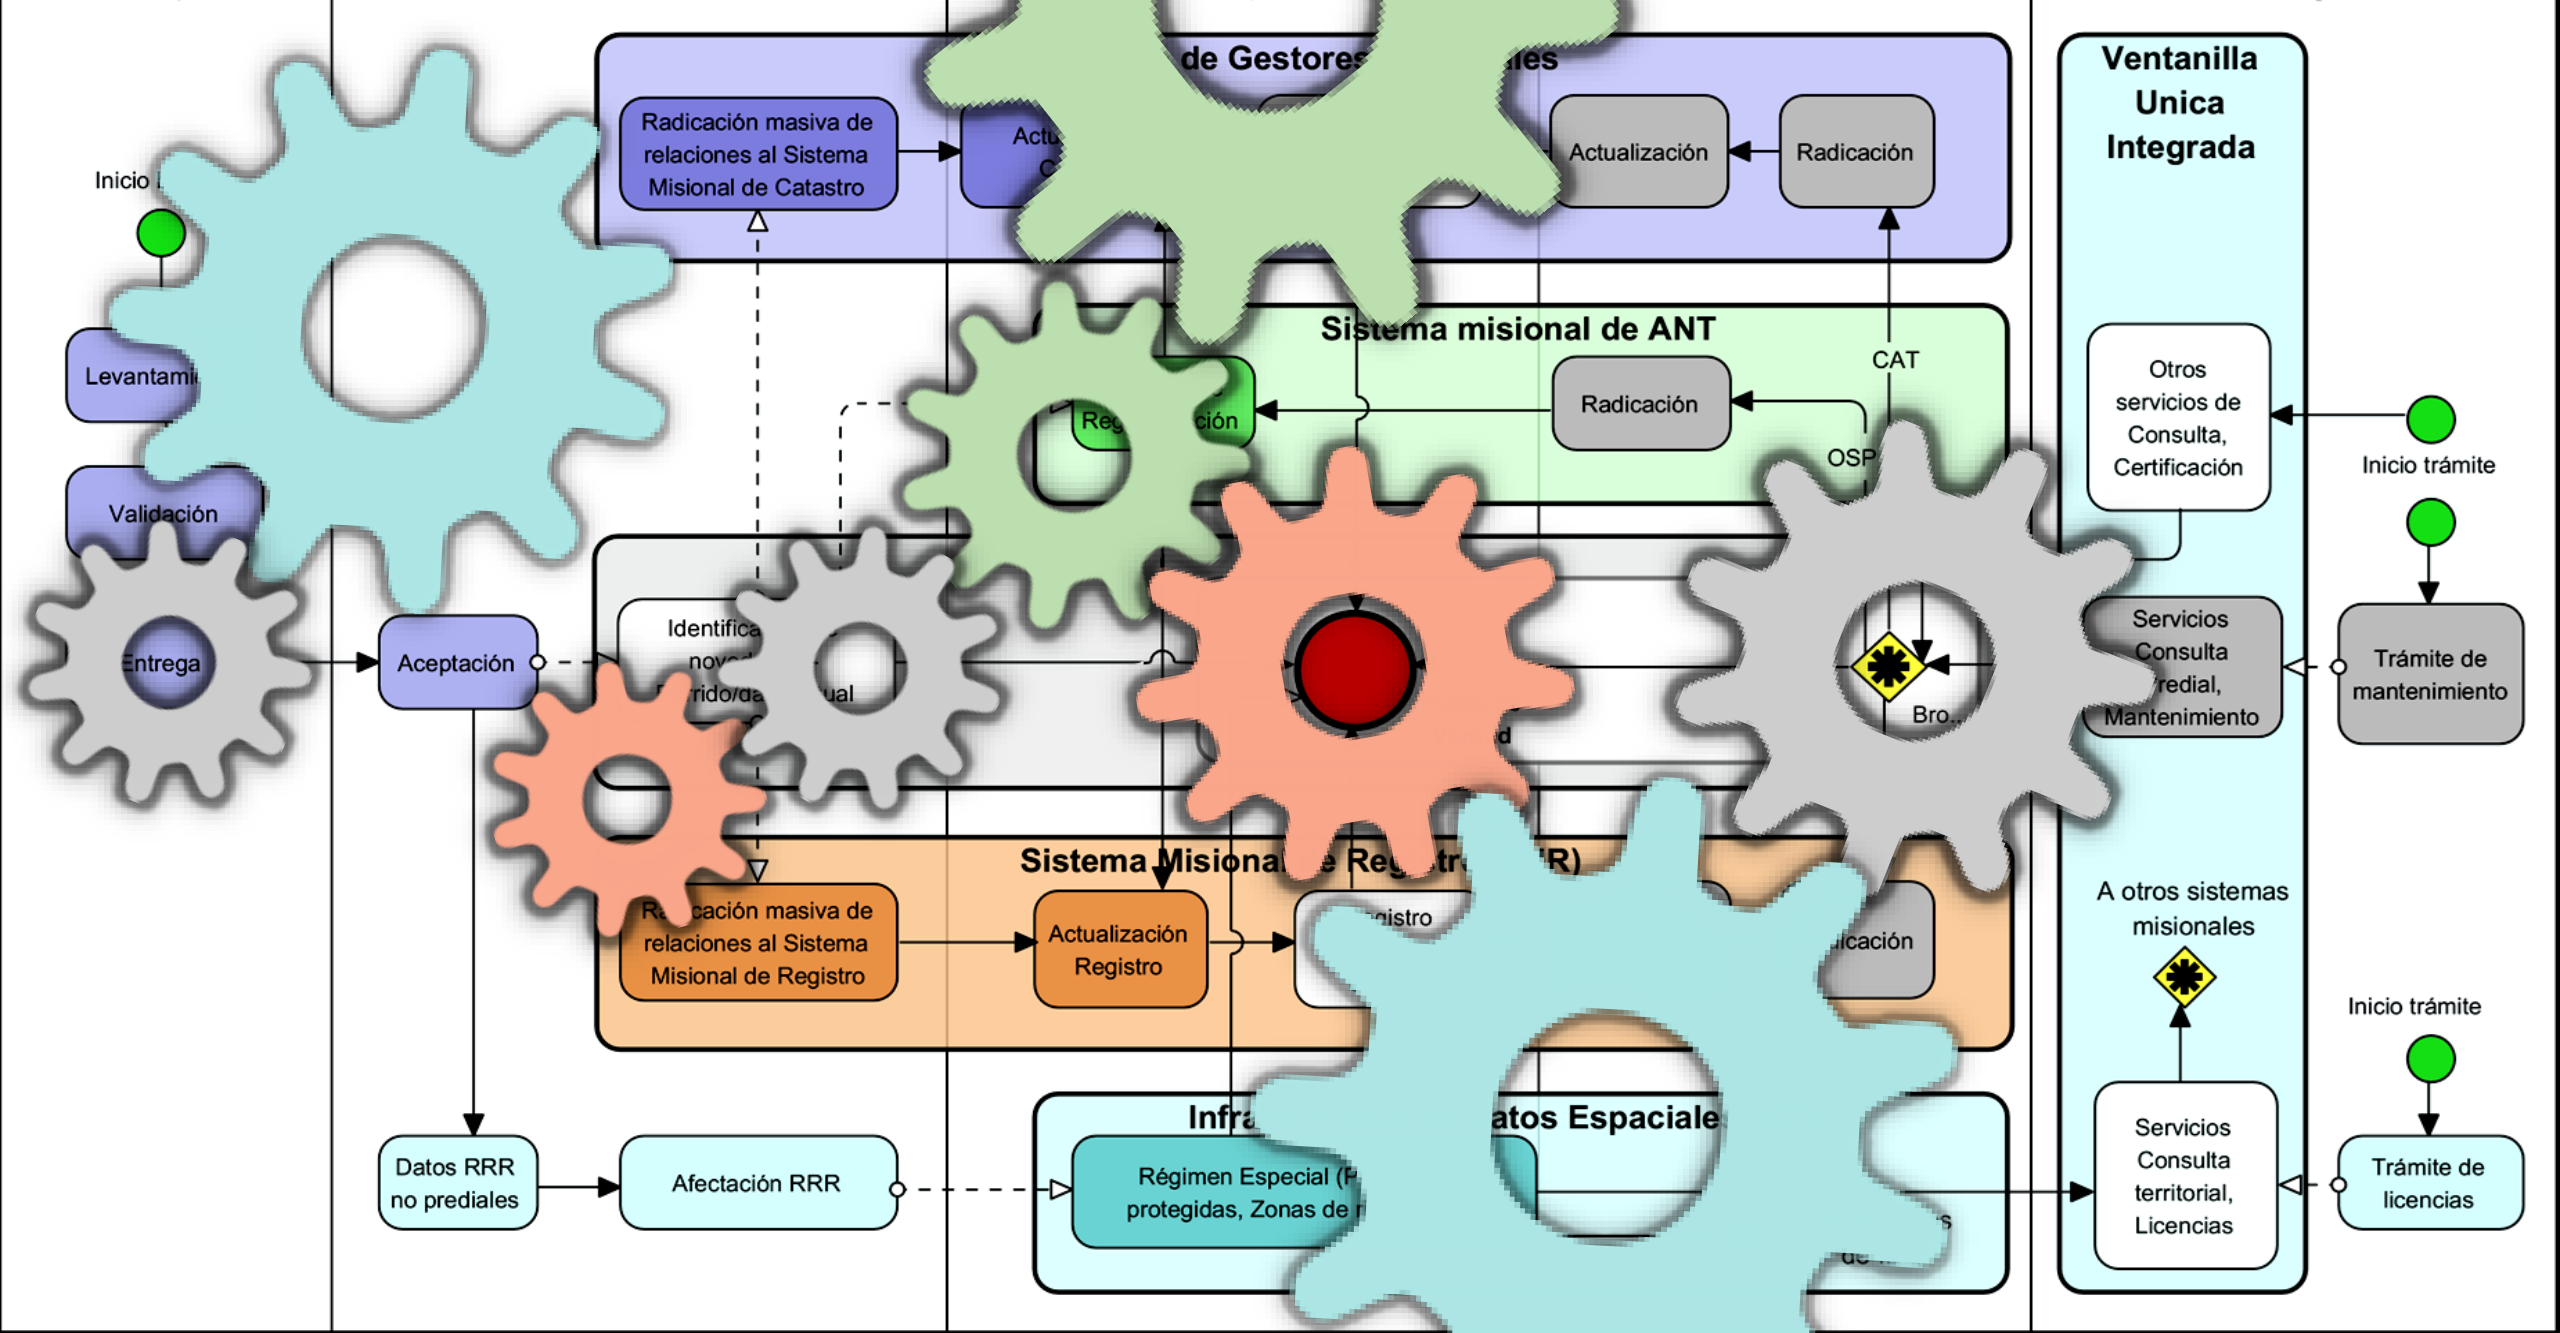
de Gestores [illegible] les

Radicación masiva de relaciones al Sistema Misional de Catastro

Actu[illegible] C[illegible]

Actualización

Radicación

Ventanilla Unica Integrada

Inicio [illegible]

Levantami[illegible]

Validación

Entrega

Aceptación

Sistema misional de ANT

Reg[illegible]ción

Radicación

CAT

OSP

Otros servicios de Consulta, Certificación

Inicio trámite

Identifica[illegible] nov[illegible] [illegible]rido/da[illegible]ual

Servicios Consulta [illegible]redial, Mantenimiento

Trámite de mantenimiento

Bro...

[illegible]d

Sistema Misiona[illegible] Reg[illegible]tr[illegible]R)

Ra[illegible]cación masiva de relaciones al Sistema Misional de Registro

Actualización Registro

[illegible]gistro

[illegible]icación

A otros sistemas misionales

Inicio trámite

Infra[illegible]atos Espaciale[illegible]

Datos RRR no prediales

Afectación RRR

Régimen Especial (P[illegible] protegidas, Zonas de r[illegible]

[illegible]s de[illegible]

Servicios Consulta territorial, Licencias

Trámite de licencias